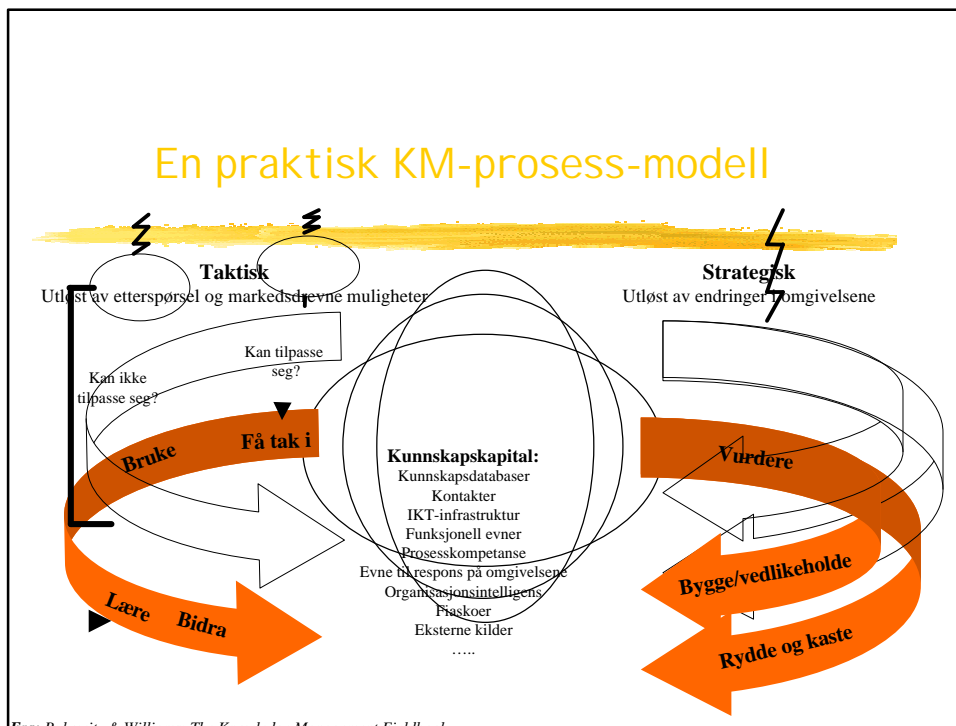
En praktisk KM-prosess-modell

Taktisk
Utløst av etterspørsel og markedsdrevne muligheter

Strategisk
Utløst av endringer i omgivelsene

Kan tilpasse seg?

Kan ikke tilpasse seg?

Bruke

Få tak i

Kunnskapskapital:
Kunnskapsdatabaser
Kontakter
IKT-infrastruktur
Funksjonell evner
Prosesskompetanse
Evne til respons på omgivelsene
Organisasjonsintelligens
Fiaskoer
Eksterne kilder
…..

Vurdere

Bygge/vedlikeholde

Rydde og kaste

Lære

Bidra

Fra: Bukowitz & Williams, The Knowledge Management Fieldbook